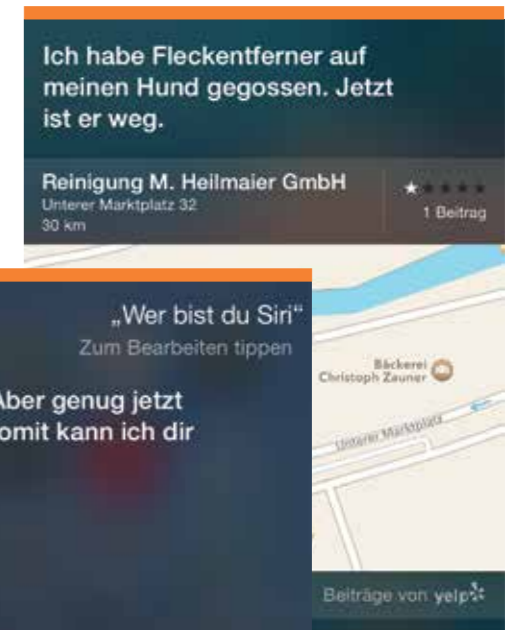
Ich habe Fleckentferner auf meinen Hund gegossen. Jetzt ist er weg.

Reinigung M. Heilmaier GmbH
Unterer Marktplatz 32
30 km

1 Beitrag

Bäckerei Christoph Zauner

Unterer Marktplatz

„Wer bist du Siri"
Zum Bearbeiten tippen

Aber genug jetzt
omit kann ich dir

Beiträge von yelp